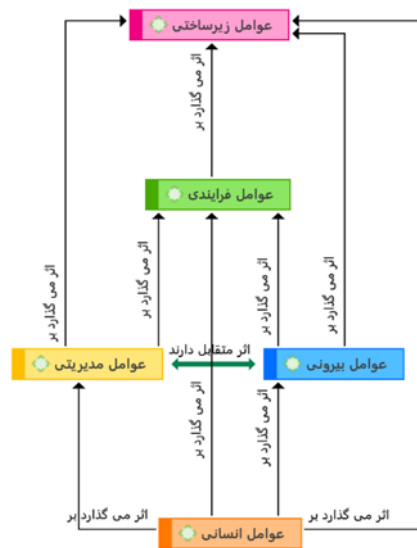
عوامل زیرساختی

اثر می گذارد بر

عوامل فرایندی

اثر می گذارد بر

اثر می گذارد بر

اثر می گذارد بر

اثر می گذارد بر

عوامل مدیریتی

اثر متقابل دارند

عوامل بیرونی

اثر می گذارد بر

اثر می گذارد بر

اثر می گذارد بر

اثر می گذارد بر

عوامل انسانی